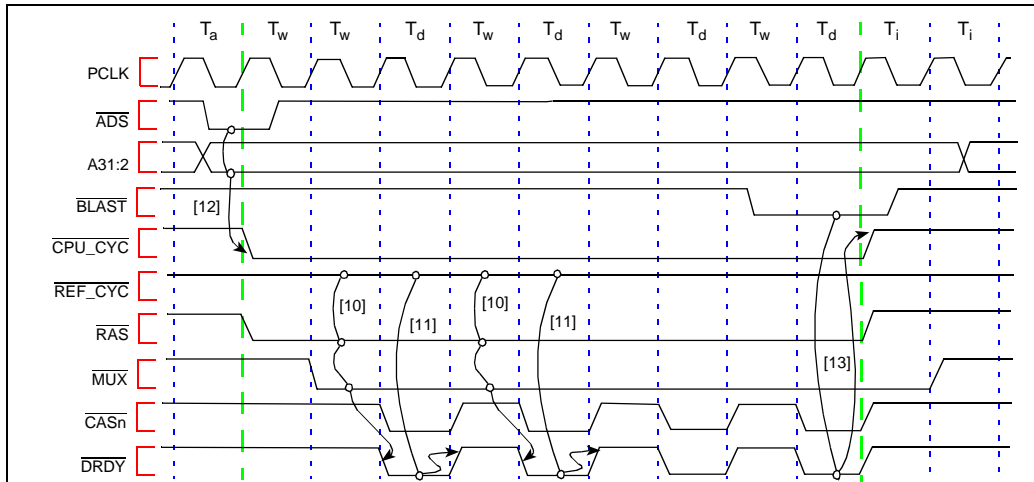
$T_a$ $T_w$ $T_w$ $T_d$ $T_w$ $T_d$ $T_w$ $T_d$ $T_w$ $T_d$ $T_i$ $T_i$

PCLK

$\overline{ADS}$

A31:2

$\overline{BLAST}$

[12]

$\overline{CPU\_CYC}$

$\overline{REF\_CYC}$

[10]

[11]

[10]

[11]

$\overline{RAS}$

$\overline{MUX}$

[13]

$\overline{CASn}$

$\overline{DRDY}$